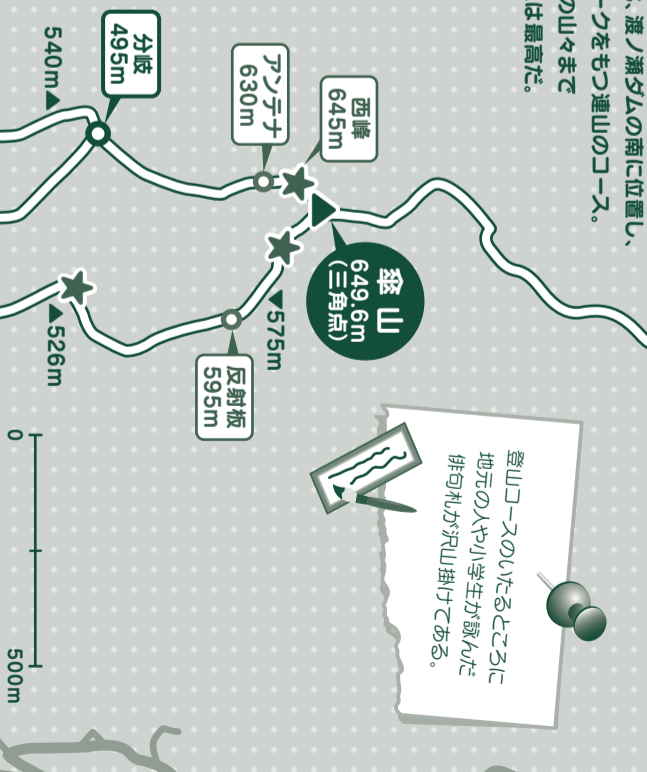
、渡ノ瀬ダムの南に位置し、
ークをもつ連山のコース。
カル々まで
は最高だ。

540m▲

分岐
495m

アンテナ
630m

西峰
645m

傘山
649.6m
(三角点)

▼575m

▲526m

反射板
595m

0

500m

登山コースのいたるところに
地元の人や小学生が詠んだ
俳句札が沢山掛けてある。